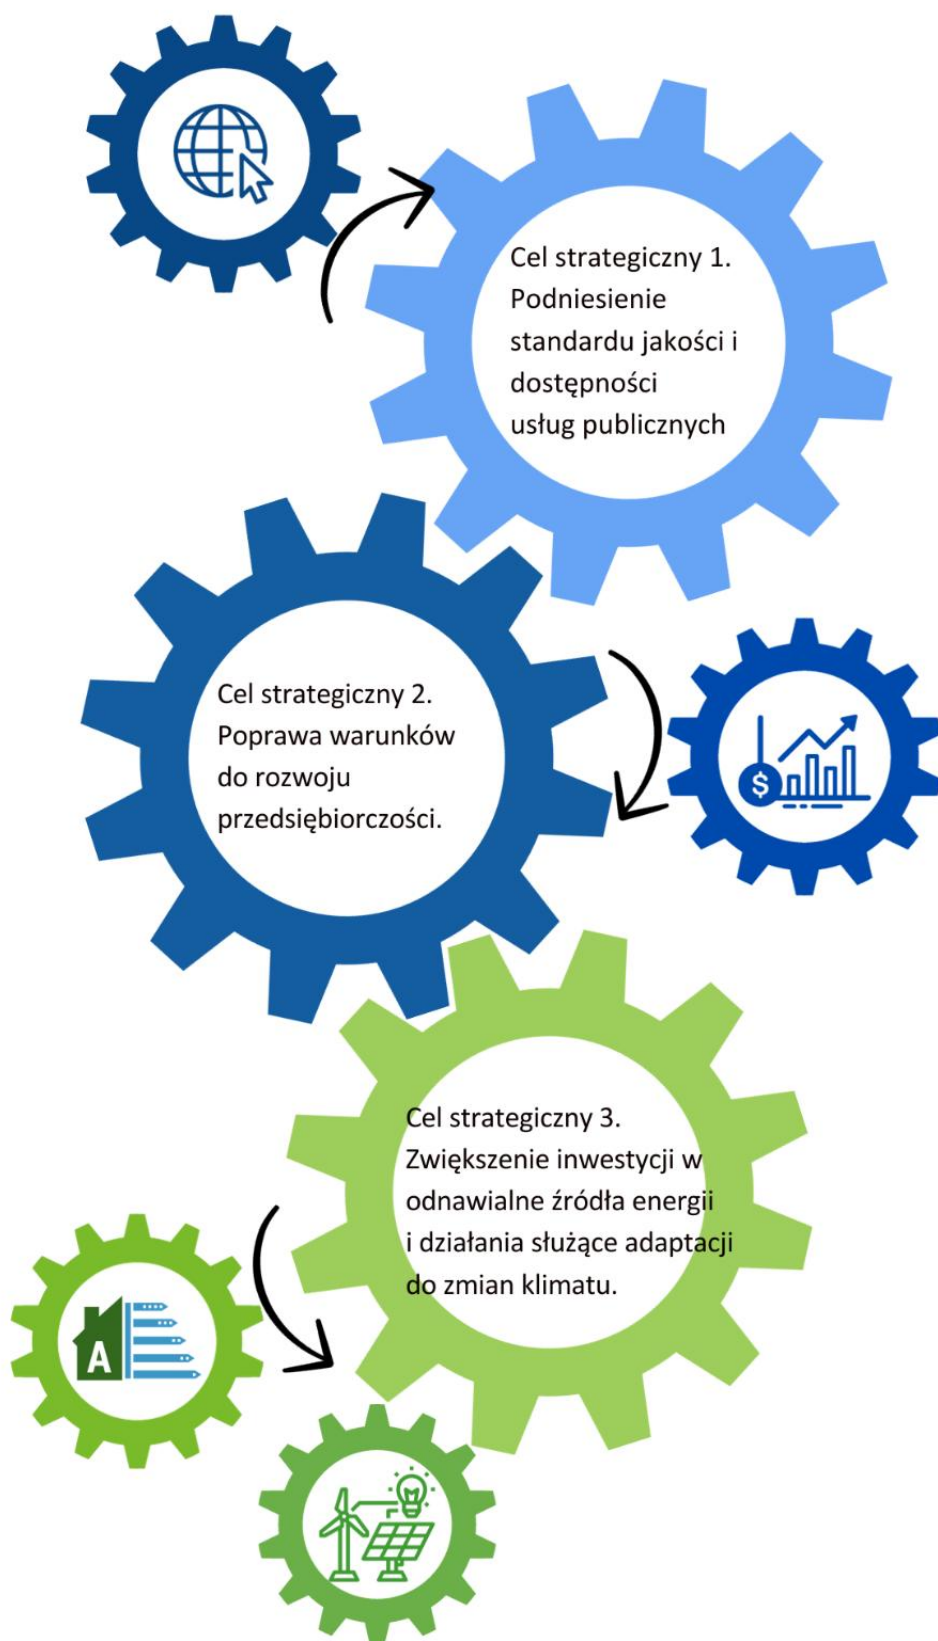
Cel strategiczny 1. Podniesienie standardu jakości i dostępności usług publicznych

Cel strategiczny 2. Poprawa warunków do rozwoju przedsiębiorczości.

$

Cel strategiczny 3. Zwiększenie inwestycji w odnawialne źródła energii i działania służące adaptacji do zmian klimatu.

A